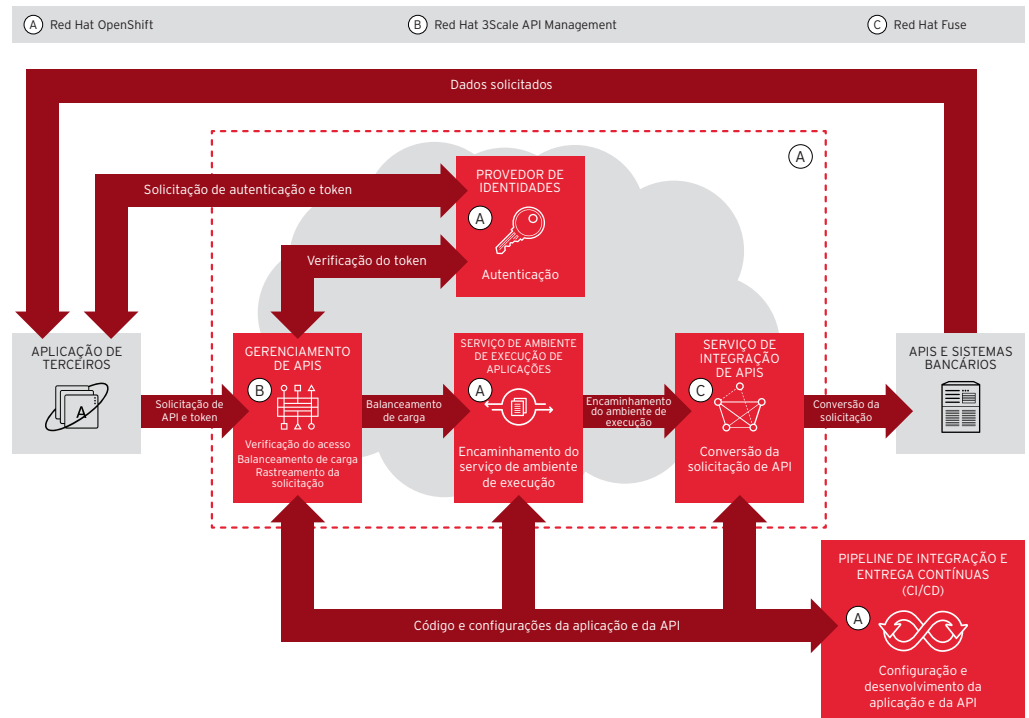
A Red Hat OpenShift

B Red Hat 3Scale API Management

C Red Hat Fuse

Dados solicitados

A

Solicitação de autenticação e token

PROVEDOR DE IDENTIDADES

A

Autenticação

Verificação do token

APLICAÇÃO DE TERCEIROS

A

Solicitação de API e token

GERENCIAMENTO DE APIS

B

Verificação do acesso
Balanceamento de carga
Rastreamento da solicitação

Balanceamento de carga

SERVIÇO DE AMBIENTE DE EXECUÇÃO DE APLICAÇÕES

A

Encaminhamento do serviço de ambiente de execução

Encaminhamento do ambiente de execução

SERVIÇO DE INTEGRAÇÃO DE APIS

C

Conversão da solicitação de API

Conversão da solicitação

APIS E SISTEMAS BANCÁRIOS

PIPELINE DE INTEGRAÇÃO E ENTREGA CONTÍNUAS (CI/CD)

A

Configuração e desenvolvimento da aplicação e da API

Código e configurações da aplicação e da API